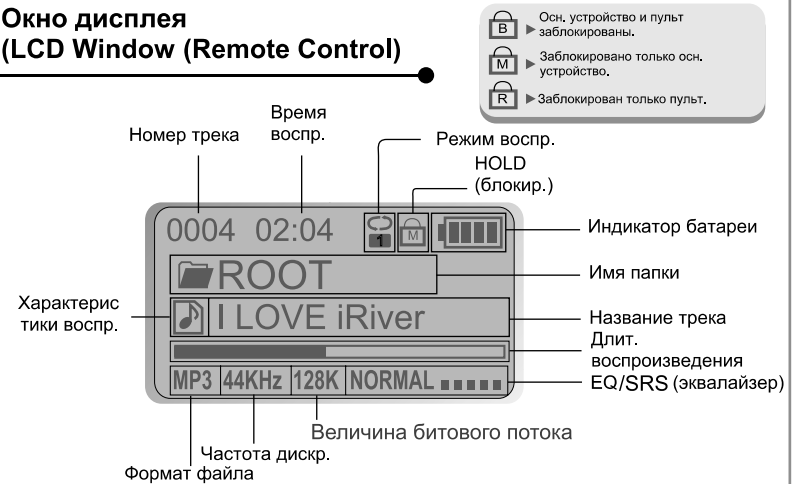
Окно дисплея
(LCD Window (Remote Control)

B ▶ Осн. устройство и пульт заблокированы.
M ▶ Заблокировано только осн. устройство.
R ▶ Заблокирован только пульт.

Номер трека
Время воспр.
Режим воспр.
HOLD (блокир.)
0004 02:04
1
M
Индикатор батареи
ROOT
Имя папки
Характеристики воспр.
I LOVE iRiver
Название трека
Длит. воспроизведения
MP3 44KHz 128K NORMAL
EQ/SRS (эквалайзер)
Величина битового потока
Частота дискр.
Формат файла